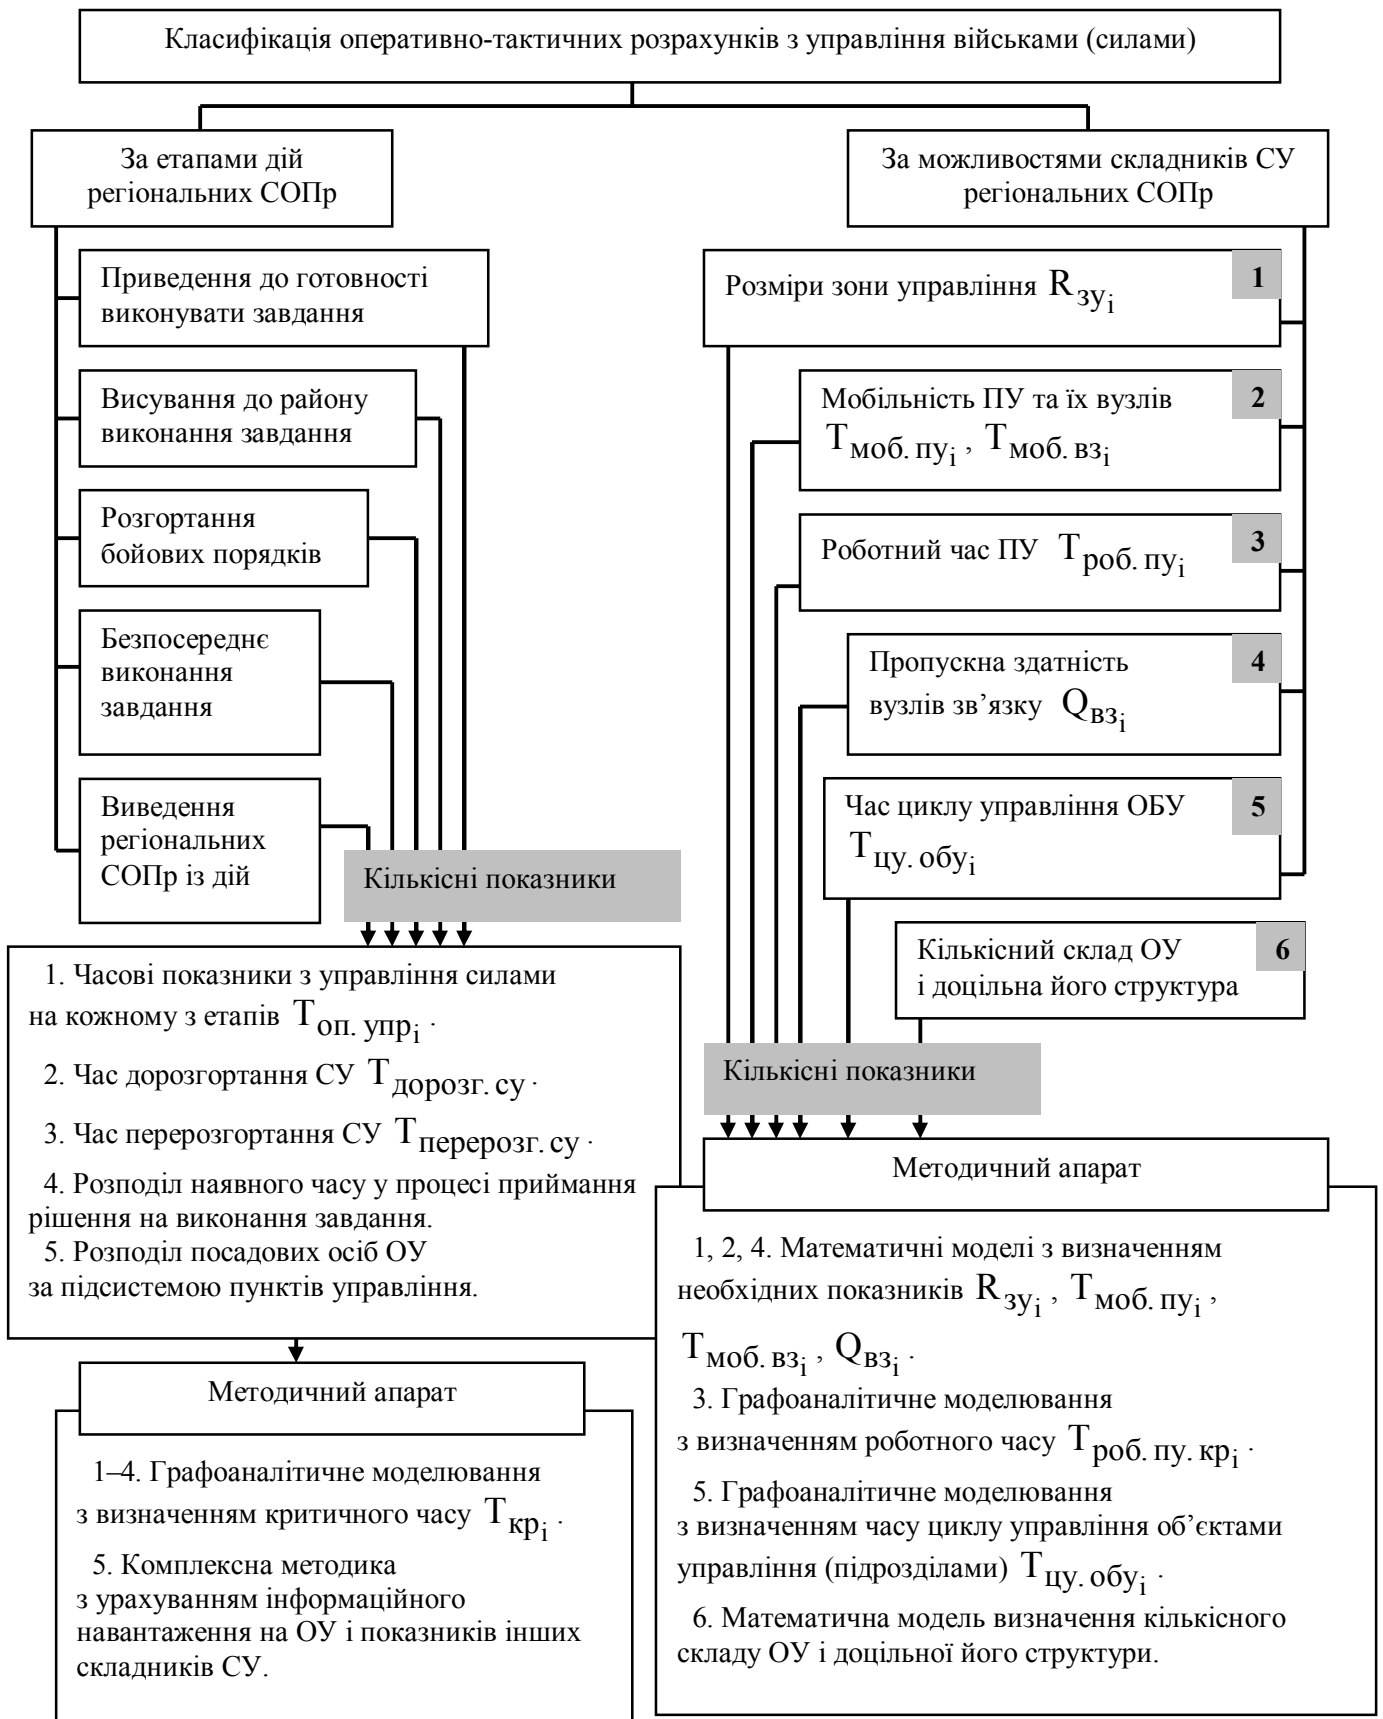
Класифікація оперативно-тактичних розрахунків з управління військами (силами)

За етапами дій регіональних СОПр

За можливостями складників СУ регіональних СОПр

Приведення до готовності виконувати завдання

Висування до району виконання завдання

Розгортання бойових порядків

Безпосереднє виконання завдання

Виведення регіональних СОПр із дій

Кількісні показники

1 Розміри зони управління $R_{зу_i}$

2 Мобільність ПУ та їх вузлів $T_{моб. пу_i}$, $T_{моб. вз_i}$

3 Роботний час ПУ $T_{роб. пу_i}$

4 Пропускна здатність вузлів зв'язку $Q_{вз_i}$

5 Час циклу управління ОБУ $T_{цу. обу_i}$

6 Кількісний склад ОУ і доцільна його структура

Кількісні показники

1. Часові показники з управління силами на кожному з етапів $T_{оп. упр_i}$.
2. Час дорозгортання СУ $T_{дорозг. су}$.
3. Час перерозгортання СУ $T_{перерозг. су}$.
4. Розподіл наявного часу у процесі приймання рішення на виконання завдання.
5. Розподіл посадових осіб ОУ за підсистемою пунктів управління.

Методичний апарат

1–4. Графоаналітичне моделювання з визначенням критичного часу $T_{кр_i}$.
5. Комплексна методика з урахуванням інформаційного навантаження на ОУ і показників інших складників СУ.

Методичний апарат

1, 2, 4. Математичні моделі з визначенням необхідних показників $R_{зу_i}$, $T_{моб. пу_i}$, $T_{моб. вз_i}$, $Q_{вз_i}$.
3. Графоаналітичне моделювання з визначенням роботного часу $T_{роб. пу. кр_i}$.
5. Графоаналітичне моделювання з визначенням часу циклу управління об'єктами управління (підрозділами) $T_{цу. обу_i}$.
6. Математична модель визначення кількісного складу ОУ і доцільної його структури.